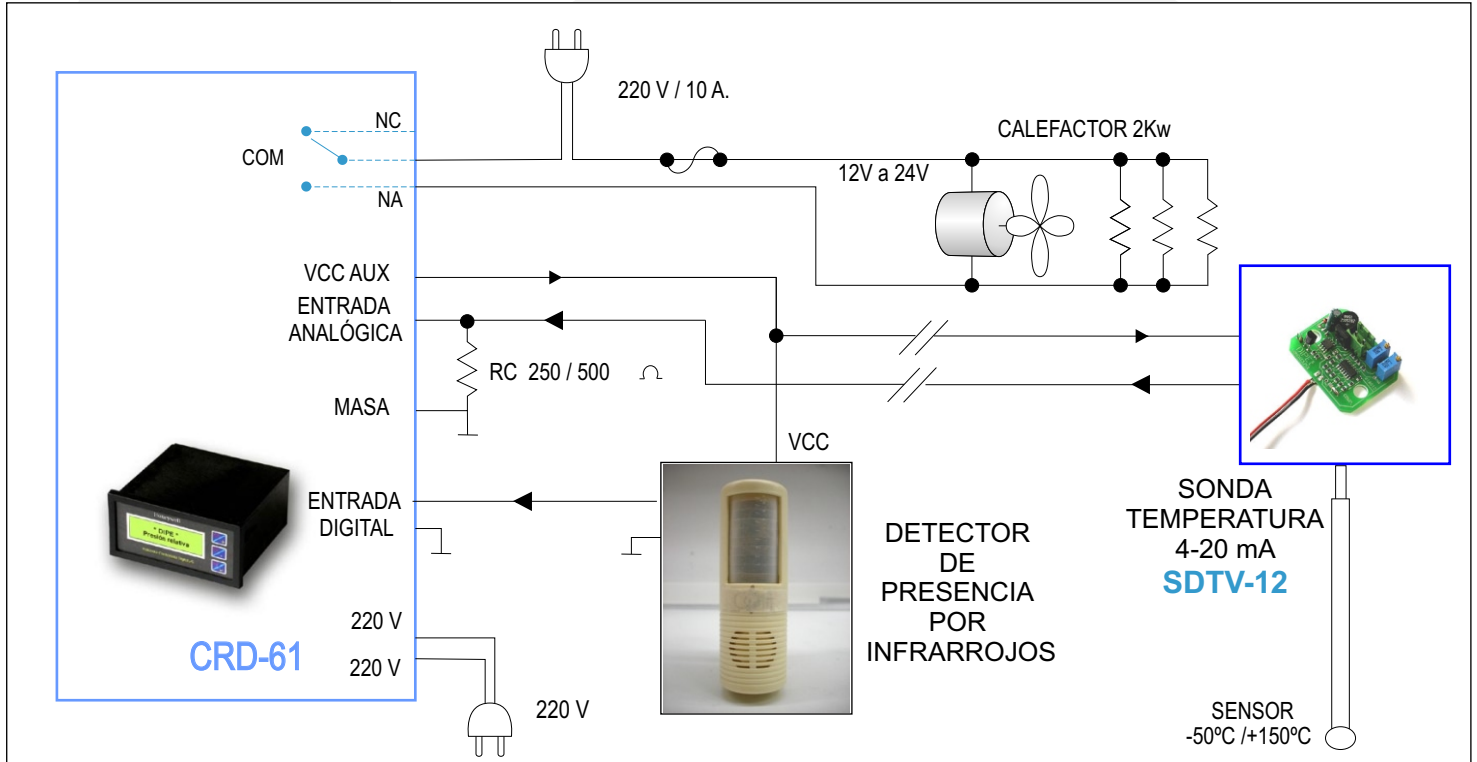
220 V / 10 A.

NC

COM

NA

CALEFACTOR 2Kw

12V a 24V

VCC AUX

ENTRADA
ANALÓGICA

RC 250 / 500 Ω

MASA

VCC

ENTRADA
DIGITAL

DETECTOR
DE
PRESENCIA
POR
INFRARROJOS

SONDA
TEMPERATURA
4-20 mA
SDTV-12

220 V
220 V

CRD-61

220 V

SENSOR
-50ºC /+150ºC